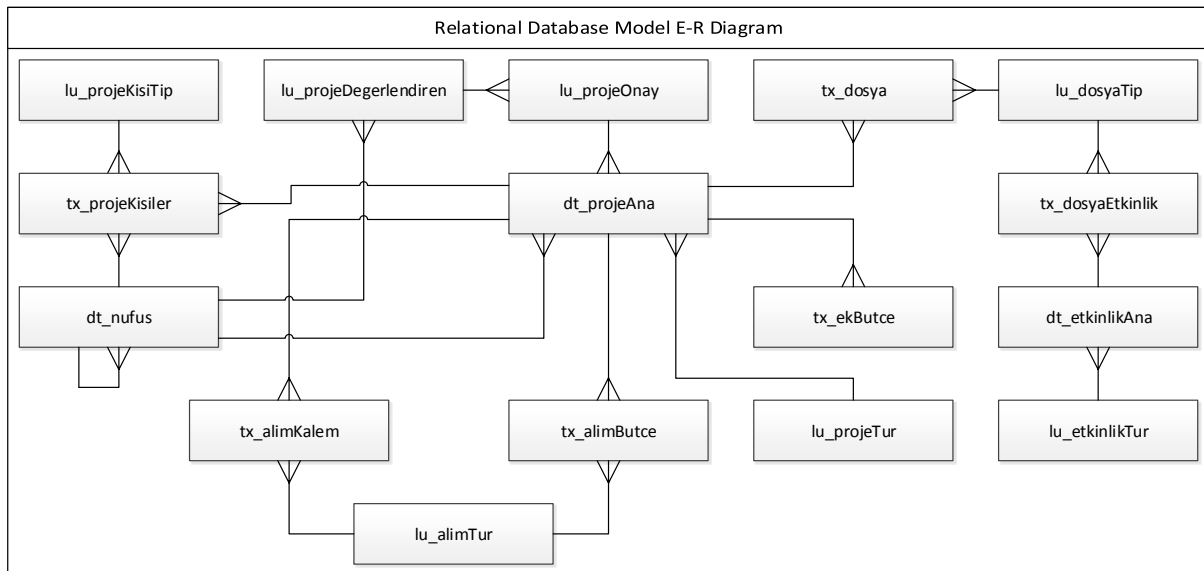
Relational Database Model E-R Diagram

lu_projeKisiTip

lu_projeDegerlendiren

lu_projeOnay

tx_dosya

lu_dosyaTip

tx_projeKisiler

dt_projeAna

tx_dosyaEtkinlik

dt_nufus

tx_ekButce

dt_etkinlikAna

tx_alimKalem

tx_alimButce

lu_projeTur

lu_etkinlikTur

lu_alimTur